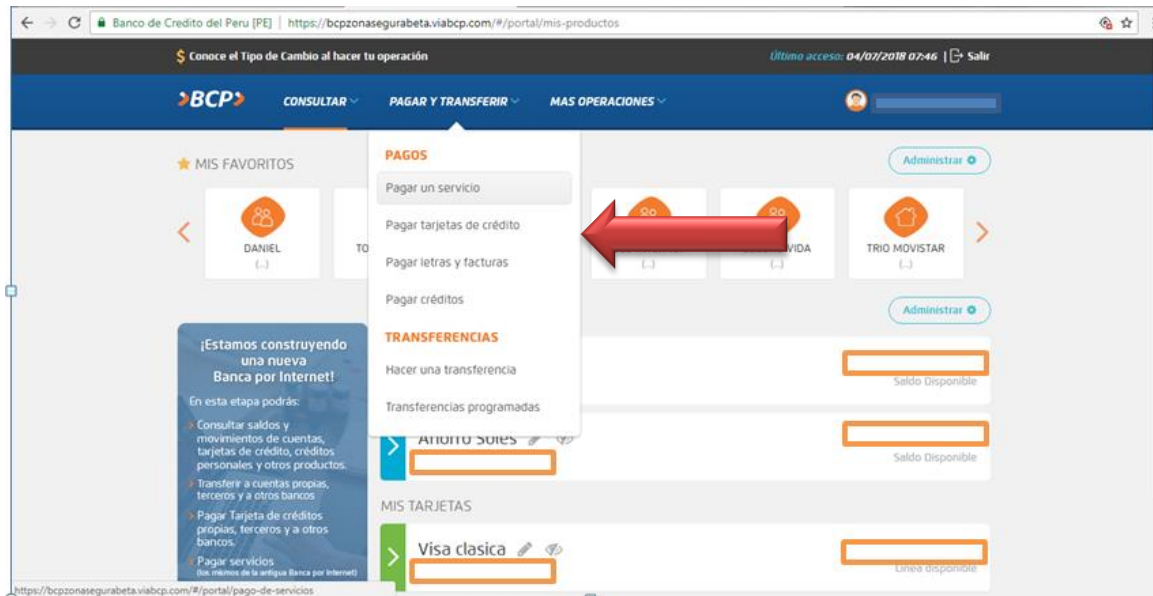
Banco de Credito del Peru [PE] | https://bcpzonasegurabeta.viabcp.com/#/portal/mis-productos

$ Conoce el Tipo de Cambio al hacer tu operación

Último acceso: 04/07/2018 07:46 | Salir

BCP

CONSULTAR

PAGAR Y TRANSFERIR

MAS OPERACIONES

MIS FAVORITOS

Administrar

DANIEL
(...)

TO

VIDA
(...)

(...)

TRIO MOVISTAR
(...)

PAGOS

Pagar un servicio

Pagar tarjetas de crédito

Pagar letras y facturas

Pagar créditos

TRANSFERENCIAS

Hacer una transferencia

Transferencias programadas

Administrar

¡Estamos construyendo una nueva Banca por Internet!

En esta etapa podrás:

Consultar saldos y movimientos de cuentas, tarjetas de crédito, créditos personales y otros productos.

Transferir a cuentas propias, terceros y a otros bancos

Pagar Tarjeta de créditos propias, terceros y a otros bancos.

Pagar servicios (los mismos de la antigua Banca por Internet)

Saldo Disponible

Ahorro Soles

Saldo Disponible

MIS TARJETAS

Visa clasica

Línea disponible

https://bcpzonasegurabeta.viabcp.com/#/portal/pago-de-servicios